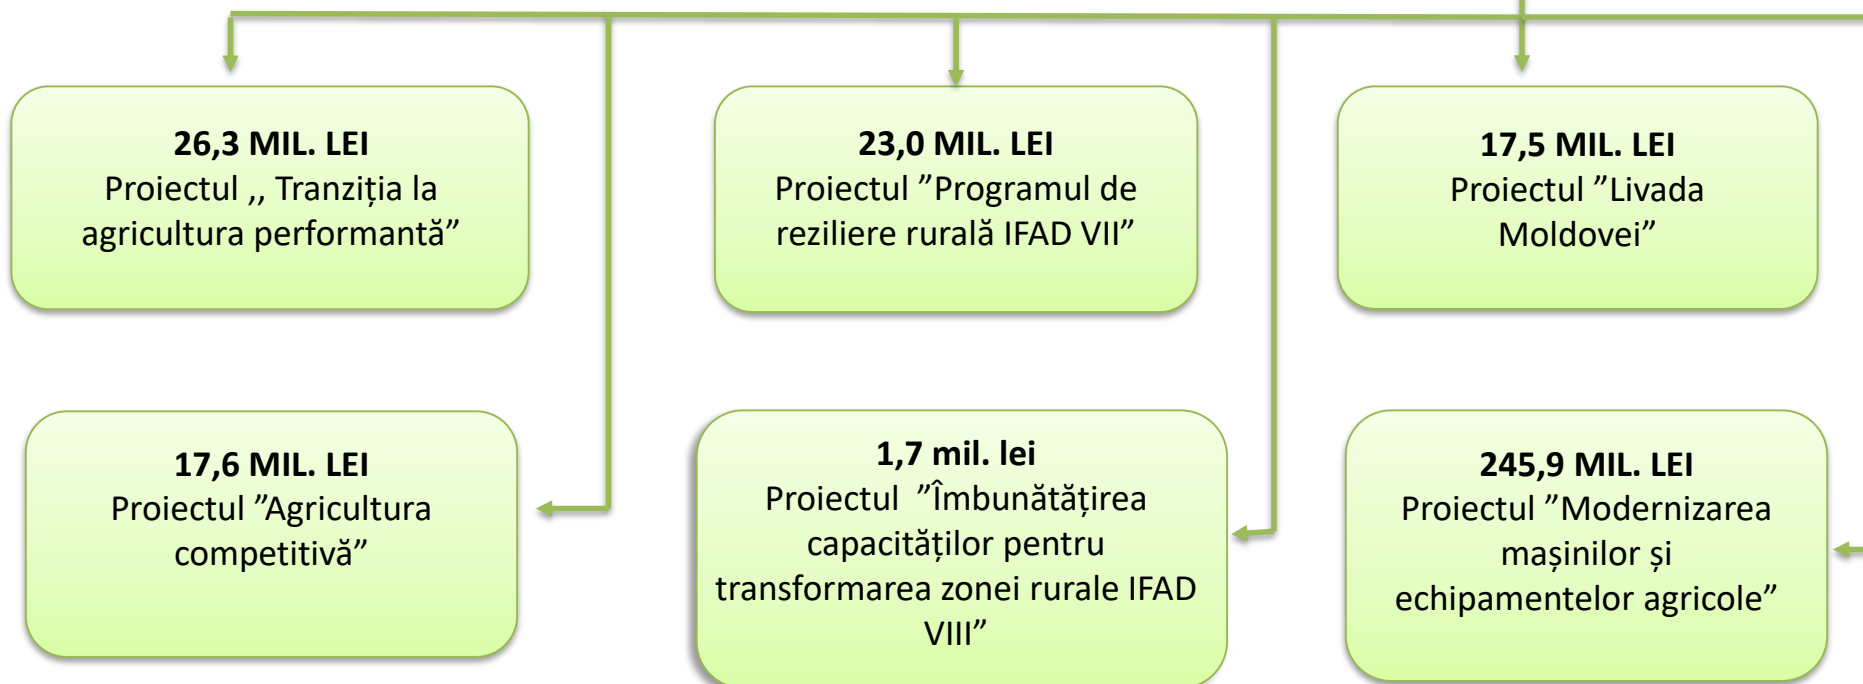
**26,3 MIL. LEI**
Proiectul ,, Tranziția la agricultura performantă”

**23,0 MIL. LEI**
Proiectul ”Programul de reziliere rurală IFAD VII”

**17,5 MIL. LEI**
Proiectul ”Livada Moldovei”

**17,6 MIL. LEI**
Proiectul ”Agricultura competitivă”

**1,7 mil. lei**
Proiectul ”Îmbunătățirea capacităților pentru transformarea zonei rurale IFAD VIII”

**245,9 MIL. LEI**
Proiectul ”Modernizarea mașinilor și echipamentelor agricole”